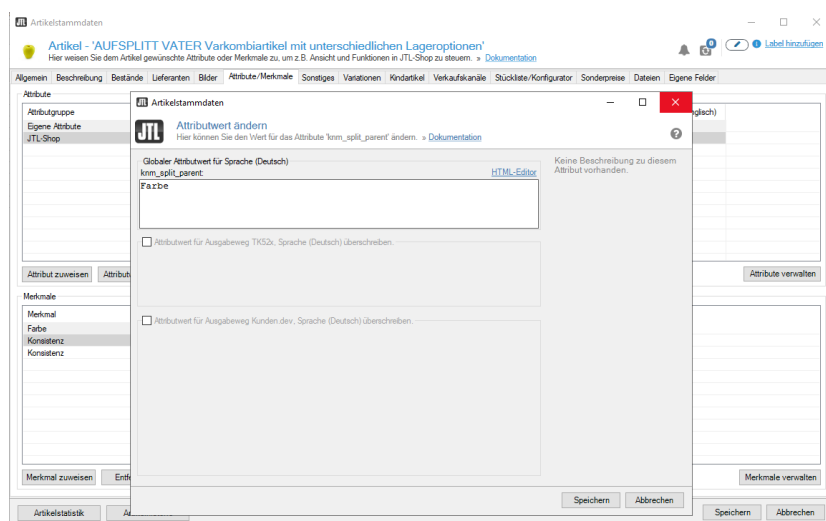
Artikelstammdaten

Artikel - 'AUFSPLITT VATER Varkombiartikel mit unterschiedlichen Lageroptionen'
Hier weisen Sie dem Artikel gewünschte Attribute oder Merkmale zu, um z.B. Ansicht und Funktionen in JTL-Shop zu steuern. » Dokumentation

Label hinzufügen

Allgemein | Beschreibung | Bestände | Lieferanten | Bilder | Attribute/Merkmale | Sonstiges | Variationen | Kindartikel | Verkaufskanäle | Stückliste/Konfigurator | Sonderpreise | Dateien | Eigene Felder

Attribute

Attributgruppe
Eigene Attribute
JTL-Shop

glisch)

Attribut zuweisen | Attribut

Attribute verwalten

Merkmale

Merkmal
Farbe
Konsistenz
Konsistenz

Merkmal zuweisen | Entf

Merkmale verwalten

Artikelstatistik | A

Speichern | Abbrechen

Artikelstammdaten

Attributwert ändern
Hier können Sie den Wert für das Attribut 'knm_split_parent' ändern. » Dokumentation

Globaler Attributwert für Sprache (Deutsch)
knm_split_parent:
HTML-Editor
Farbe

Keine Beschreibung zu diesem Attribut vorhanden.

Attributwert für Ausgabeweg TK52x, Sprache (Deutsch) überschreiben.

Attributwert für Ausgabeweg Kunden.dev, Sprache (Deutsch) überschreiben.

Speichern | Abbrechen